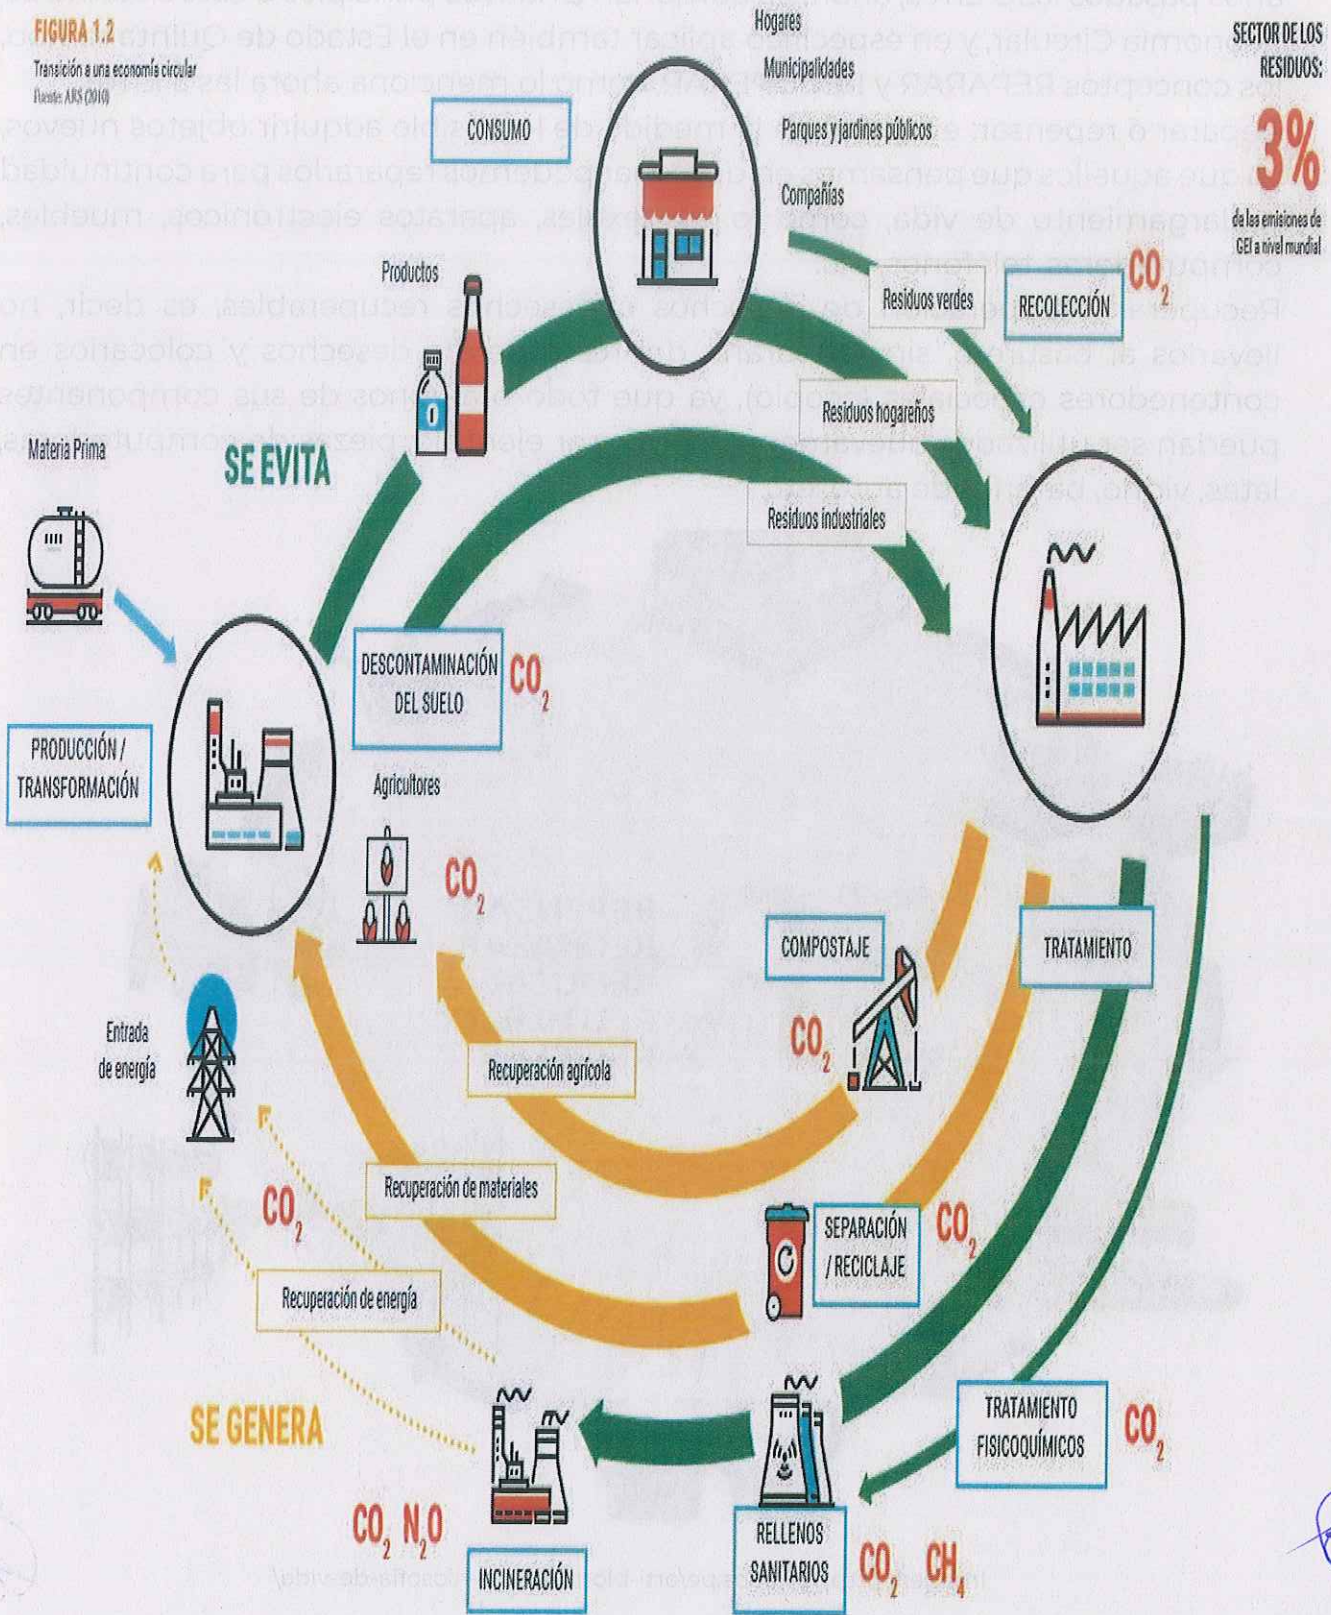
FIGURA 1.2
Transición a una economía circular
Fuente: ARS (2010)

Hogares
Municipalidades
Parques y jardines públicos
Compañías

SECTOR DE LOS RESIDUOS:
3%
de las emisiones de GEI a nivel mundial

CONSUMO

Productos

Residuos verdes
RECOLECCIÓN
$CO_2$

Residuos hogareños

Residuos industriales

Materia Prima

SE EVITA

DESCONTAMINACIÓN DEL SUELO
$CO_2$

PRODUCCIÓN / TRANSFORMACIÓN

Agricultores
$CO_2$

COMPOSTAJE
TRATAMIENTO
$CO_2$

Entrada de energía

Recuperación agrícola

Recuperación de materiales

$CO_2$

SEPARACIÓN / RECICLAJE
$CO_2$

Recuperación de energía

SE GENERA

TRATAMIENTO FISICOQUÍMICOS
$CO_2$

$CO_2$ $N_2O$

INCINERACIÓN

RELLENOS SANITARIOS
$CO_2$ $CH_4$